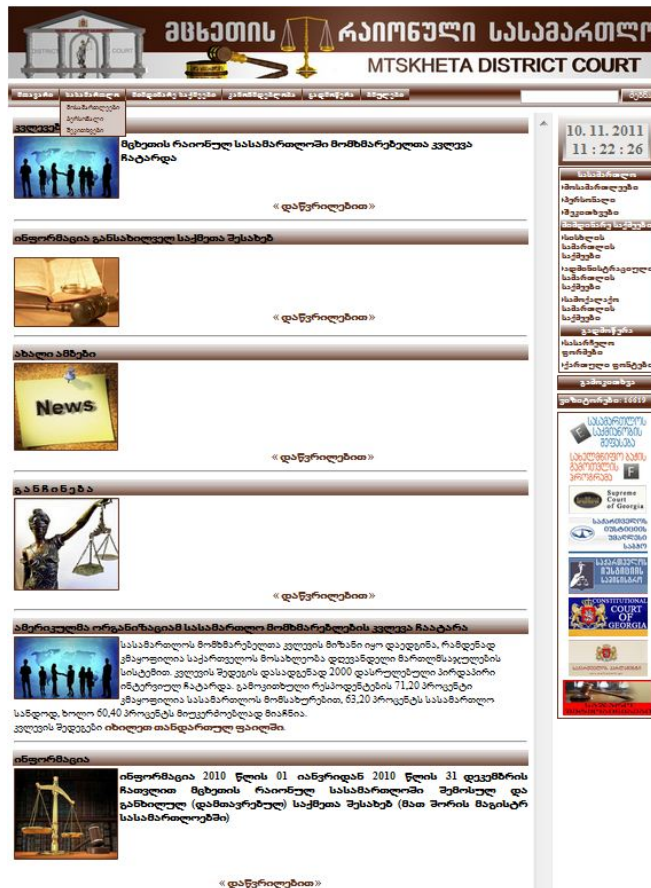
მცხეთის რაიონული სასამართლო
MTSKHETA DISTRICT COURT

მთავარი სასამართლო მოსამართლეები აპარატი სტრუქტურა კანონმდებლობა გამოცემები ბმულები

მოსამართლეები
აპარატი
სტრუქტურა

კვლევა
მცხეთის რაიონულ სასამართლოში მომხმარებელთა კვლევა ჩატარდა
« დაწვრილებით »

ინფორმაცია განსახილველ საქმეთა შესახებ
« დაწვრილებით »

ახალი ამბები
News
« დაწვრილებით »

განჩინება
« დაწვრილებით »

ამერიკულმა ორგანიზაციამ სასამართლო მომხმარებლების კვლევა ჩაატარა
სასამართლოს მომხმარებელთა კვლევის მიზანი იყო დაედგინა, რამდენად კმაყოფილია საქართველოს მოსახლეობა დღევანდელი მართლმსაჯულების სისტემით. კვლევის შედეგის დასადგენად 2000 დასრულებული პირდაპირი ინტერვიუ ჩატარდა. გამოკითხული რესპოდენტების 71,20 პროცენტი კმაყოფილია სასამართლოს მომსახურებით, 63,20 პროცენტს სასამართლო სანდოდ, ხოლო 60,40 პროცენტს მიუკერძოებლად მიაჩნია.
კვლევის შედეგები იხილეთ თანდართულ ფაილში.

ინფორმაცია
ინფორმაცია 2010 წლის 01 იანვრიდან 2010 წლის 31 დეკემბრის ჩათვლით მცხეთის რაიონულ სასამართლოში შემოსულ და განხილულ (დამთავრებულ) საქმეთა შესახებ (მათ შორის მაგისტრ სასამართლოებში)
« დაწვრილებით »

10. 11. 2011
11 : 22 : 26

სასამართლო
მოსამართლეები
აპარატი
სტრუქტურა
სასამართლო საქმეები
სისხლის სამართლის საქმეები
ადმინისტრაციული სამართლის საქმეები
სამოქალაქო სამართლის საქმეები
განცხადებები
სასარჩელო ფორმები
სტატისტიკა
ვიზიტორები: 16519

საქართველოს იუსტიციის უმაღლესი სკოლა
საერთო სასამართლოების
Supreme Court of Georgia
საქართველოს იუსტიციის სამინისტრო
CONSTITUTIONAL COURT OF GEORGIA